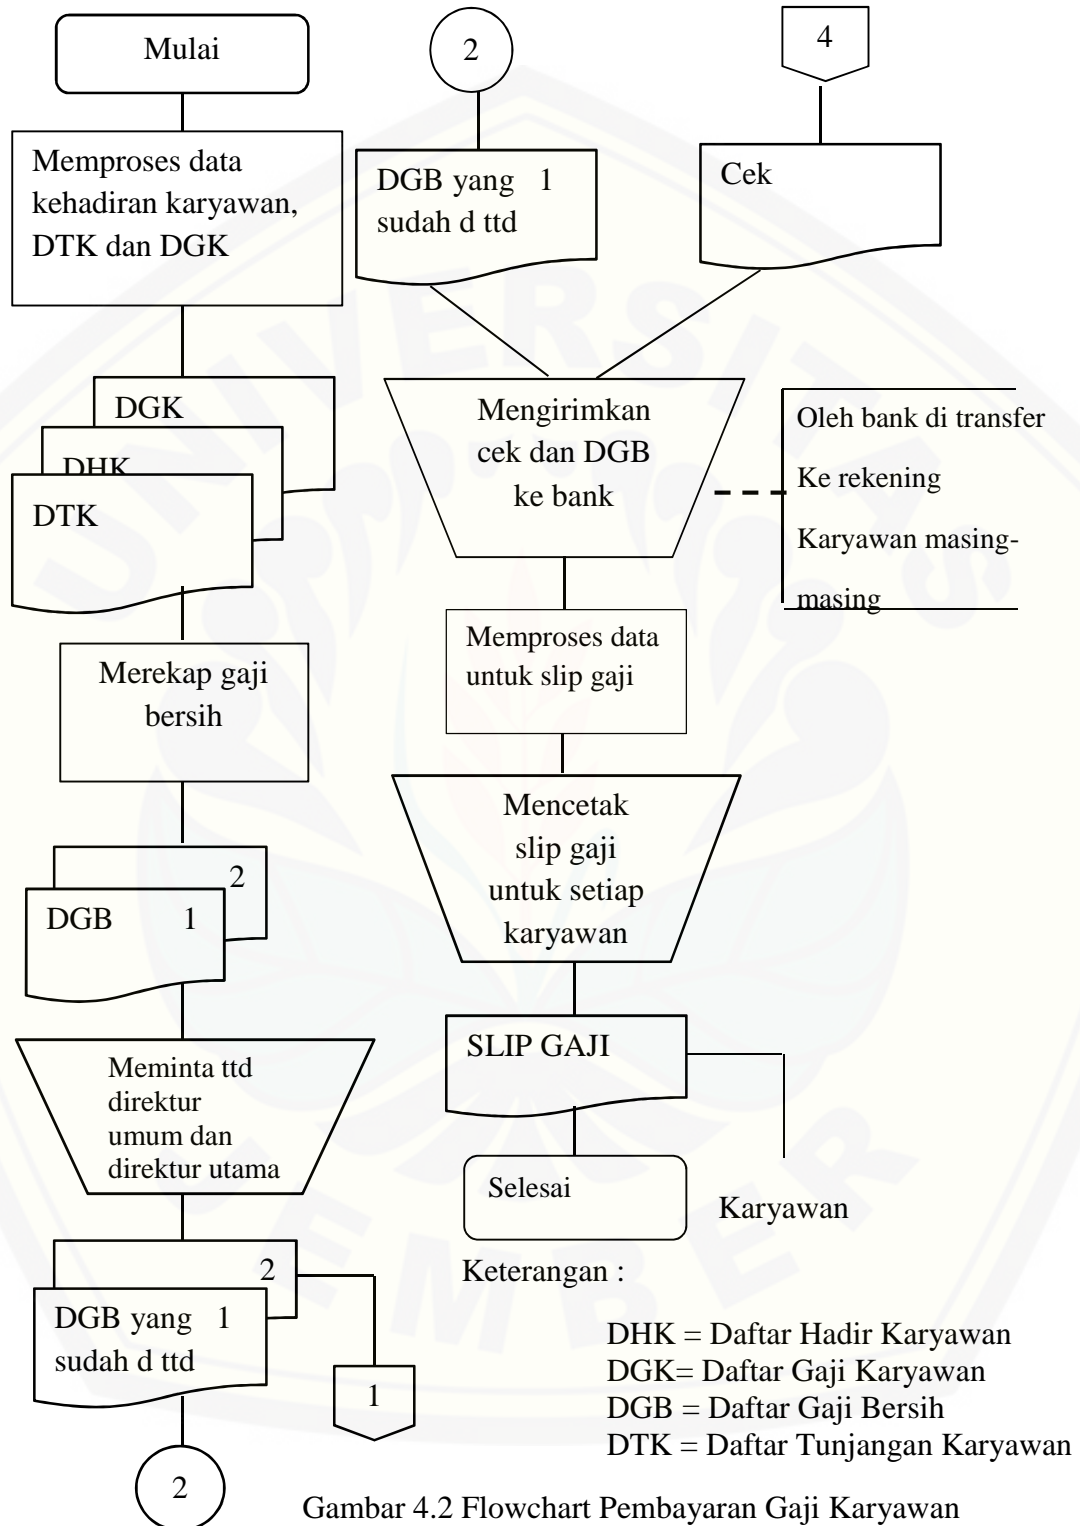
Mulai

Memproses data kehadiran karyawan, DTK dan DGK

DGK

DHK

DTK

Merekap gaji bersih

2

DGB 1

Meminta ttd direktur umum dan direktur utama

2

DGB yang 1 sudah d ttd

1

2

2

DGB yang 1 sudah d ttd

4

Cek

Mengirimkan cek dan DGB ke bank

Oleh bank di transfer Ke rekening Karyawan masing-masing

Memproses data untuk slip gaji

Mencetak slip gaji untuk setiap karyawan

SLIP GAJI

Selesai

Karyawan

Keterangan :

DHK = Daftar Hadir Karyawan
DGK= Daftar Gaji Karyawan
DGB = Daftar Gaji Bersih
DTK = Daftar Tunjangan Karyawan

Gambar 4.2 Flowchart Pembayaran Gaji Karyawan